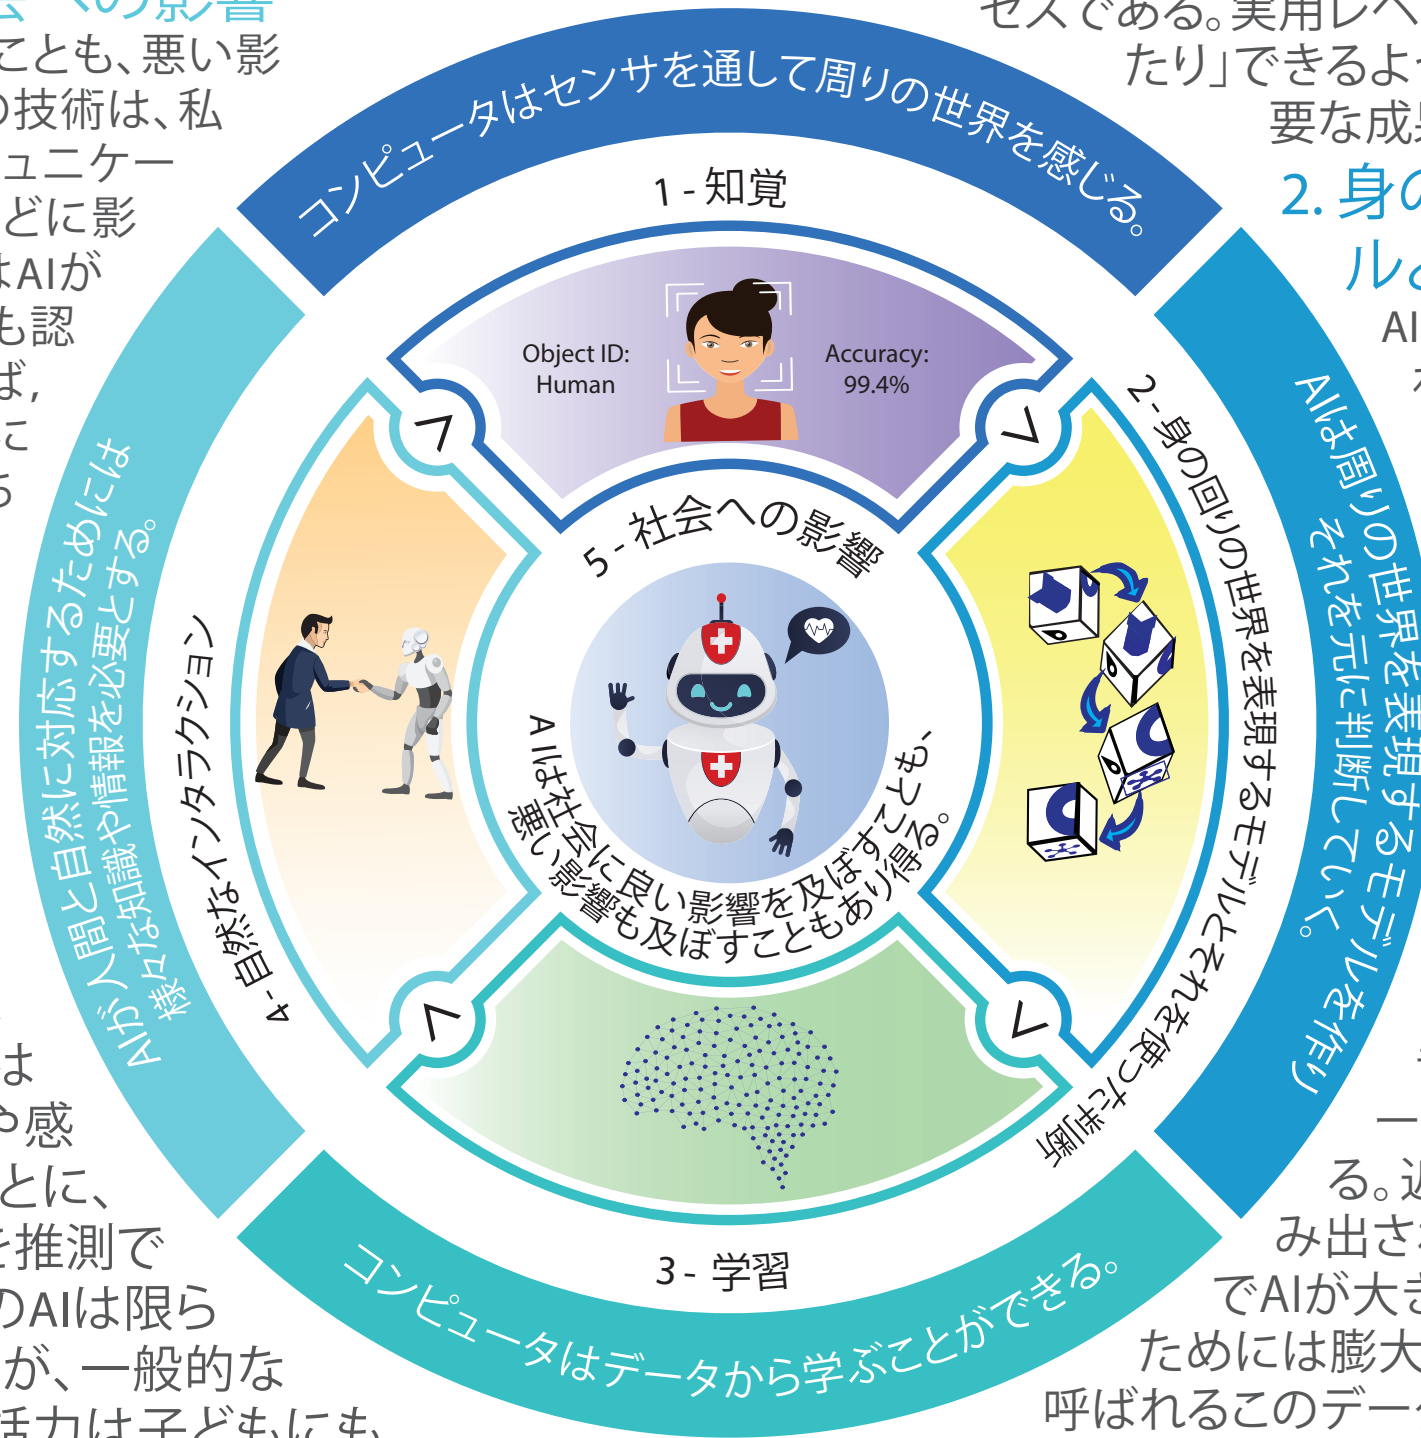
ことも、悪い影
技術は、私
ュニケー
どに影
はAIが
も認
ば、
こ

コンピュータはセンサを通して周りの世界を感じる。

1 - 知覚

Object ID: Human

Accuracy: 99.4%

セスである。実用レベ
たり」できるよ
要な成

2. 身の
ルと

AI

AIは周りの世界を表現するモデルを作り、それを元に判断していく。

2 - 身の回りの世界を表現するモデルとそれを使った判断

5 - 社会への影響

AIは社会に良い影響を及ぼすことも、悪い影響も及ぼすこともあり得る。

AIが人間と自然に対応するためには様々な知識や情報を必要とする。

4 - 自然なインタラクション

3 - 学習

コンピュータはデータから学ぶことができる。

は
感
とに、
推測で
AIは限ら
が、一般的な

る。
み出さ
でAIが大き
ためには膨大
呼ばれるこのデー